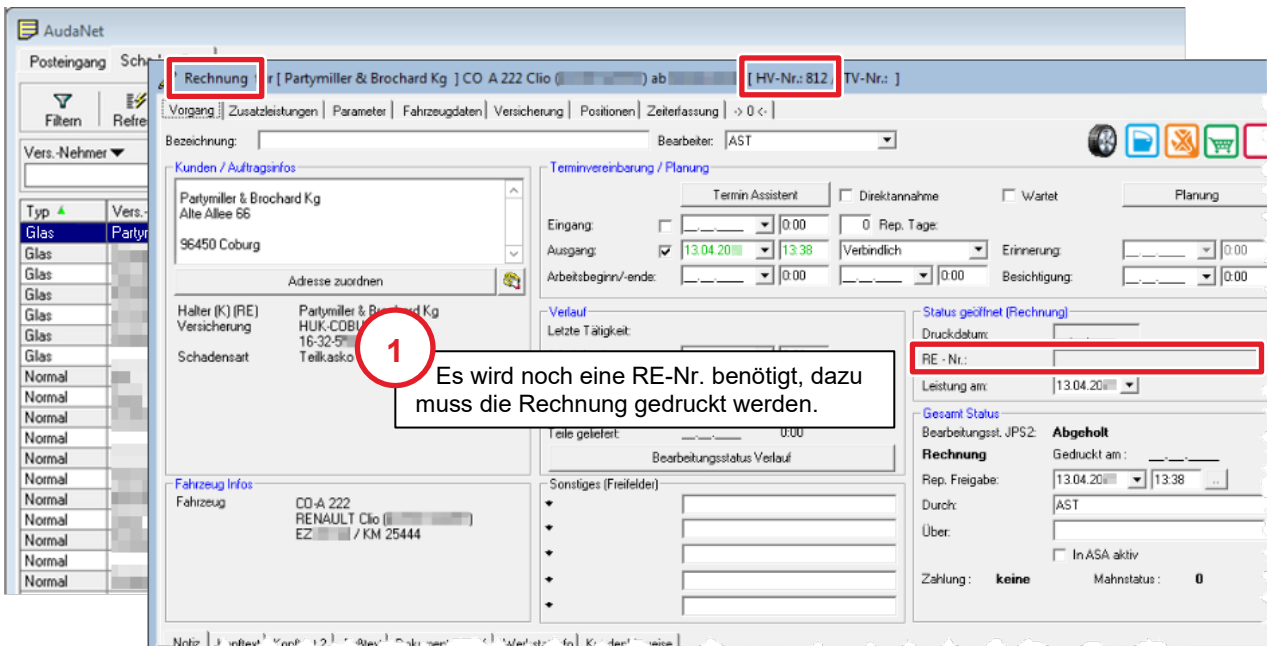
AudaNet

Posteingang Sch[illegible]

Filtern Refre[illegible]

Vers.-Nehmer

| Typ | Vers.-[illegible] |
|---|---|
| Glas | Party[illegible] |
| Glas | |
| Glas | |
| Glas | |
| Glas | |
| Glas | |
| Glas | |
| Normal | |
| Normal | |
| Normal | |
| Normal | |
| Normal | |
| Normal | |
| Normal | |
| Normal | |
| Normal | |
| Normal | |
| Normal | |

Rechnung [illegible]r [ Partymiller & Brochard Kg ] CO A 222 Clio ([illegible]) ab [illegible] [ HV-Nr.: 812 , TV-Nr.: ]

Vorgang | Zusatzleistungen | Parameter | Fahrzeugdaten | Versicherung | Positionen | Zeiterfassung | -> 0 <-

Bezeichnung:

Bearbeiter: AST

Kunden / Auftragsinfos

Partymiller & Brochard Kg
Alte Allee 66

96450 Coburg

Adresse zuordnen

Halter (K) (RE) Partymiller & Brochard Kg
Versicherung HUK-COBU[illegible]
16-32-5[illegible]
Schadensart Teilkasko

Terminvereinbarung / Planung

Termin Assistent

Direktannahme

Wartet

Planung

Eingang: __.__.____ 0:00 0 Rep. Tage:

Ausgang: 13.04.20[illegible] 13:38 Verbindlich

Erinnerung: __.__.____ 0:00

Arbeitsbeginn/-ende: __.__.____ 0:00 __.__.____ 0:00

Besichtigung: __.__.____ 0:00

Verlauf

Letzte Tätigkeit:

Teile geliefert: __.__.____ 0:00

Bearbeitungsstatus Verlauf

Status geöffnet (Rechnung)

Druckdatum:

RE - Nr.:

Leistung am: 13.04.20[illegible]

Gesamt Status

Bearbeitungsst. JPS2: Abgeholt

Rechnung Gedruckt am : __.__.____

Rep. Freigabe: 13.04.20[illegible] 13:38 ...

Durch: AST

Über:

In ASA aktiv

Zahlung : keine Mahnstatus : 0

1

Es wird noch eine RE-Nr. benötigt, dazu muss die Rechnung gedruckt werden.

Fahrzeug Infos

Fahrzeug CO-A 222
RENAULT Clio ([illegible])
EZ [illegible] / KM 25444

Sonstiges (Freifelder)

Notiz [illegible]